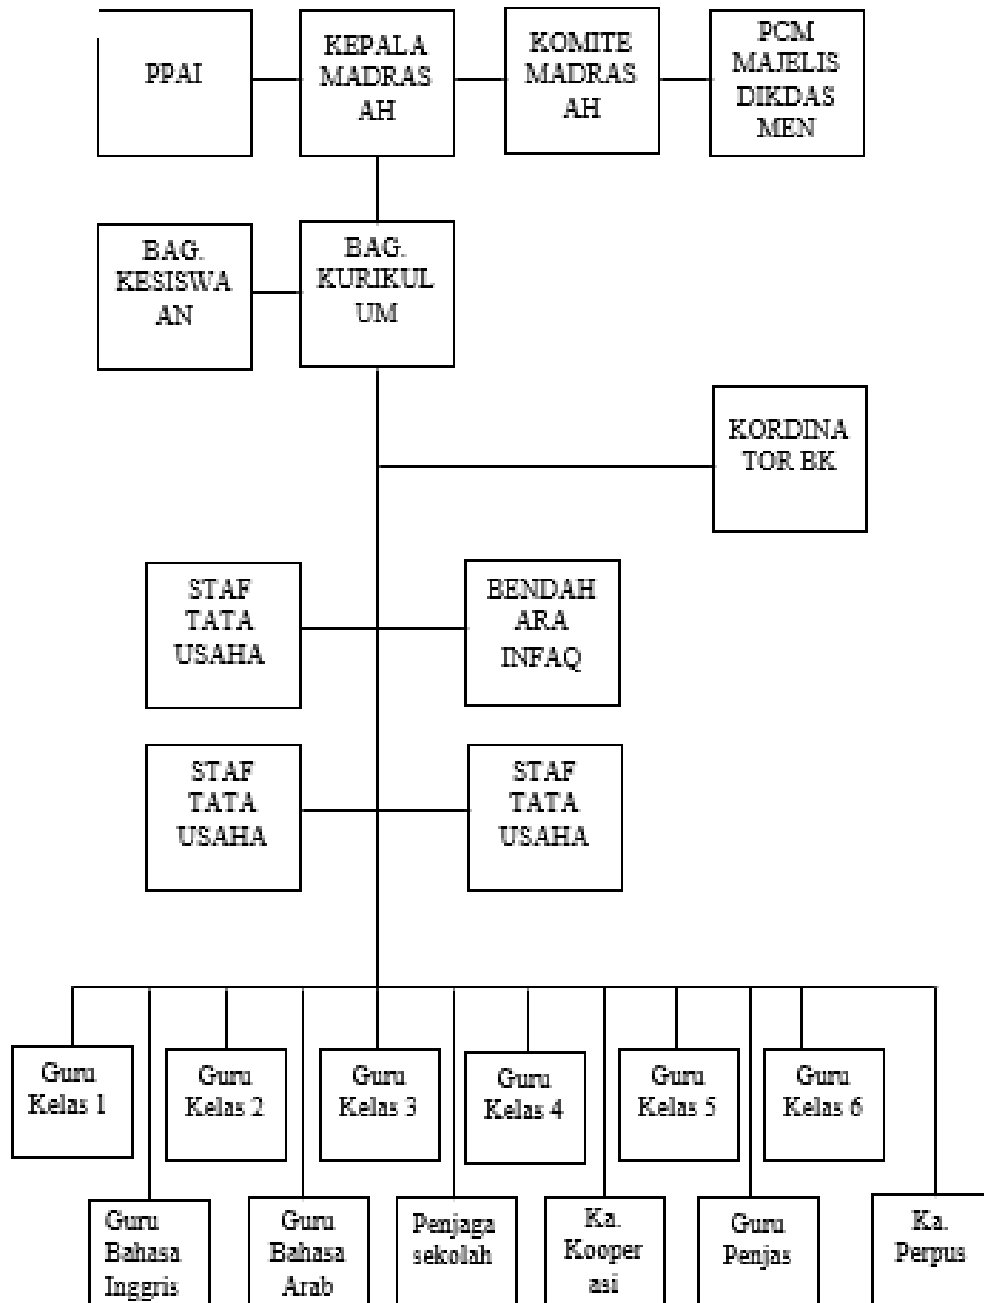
PPAI

KEPALA MADRAS AH

KOMITE MADRAS AH

PCM MAJELIS DIKDAS MEN

BAG. KESISWA AN

BAG. KURIKUL UM

KORDINA TOR BK

STAF TATA USAHA

BENDAH ARA INFAQ

STAF TATA USAHA

STAF TATA USAHA

Guru Kelas 1

Guru Kelas 2

Guru Kelas 3

Guru Kelas 4

Guru Kelas 5

Guru Kelas 6

Guru Bahasa Inggris

Guru Bahasa Arab

Penjaga sekolah

Ka. Kooper asi

Guru Penjas

Ka. Perpus